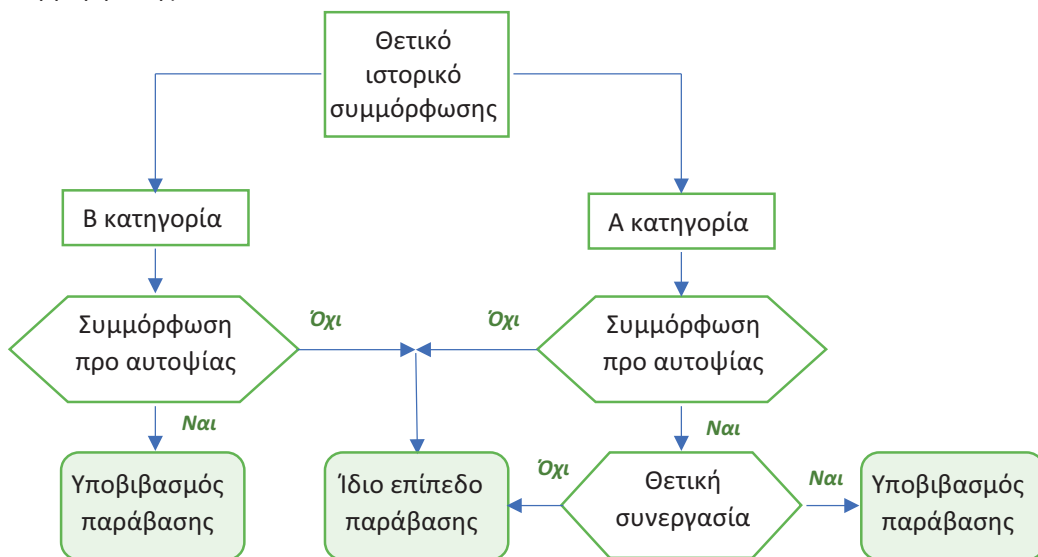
Θετικό ιστορικό συμμόρφωσης

Β κατηγορία

Α κατηγορία

Συμμόρφωση προ αυτοψίας

Όχι

Όχι

Συμμόρφωση προ αυτοψίας

Ναι

Ναι

Υποβιβασμός παράβασης

Ίδιο επίπεδο παράβασης

Όχι

Θετική συνεργασία

Ναι

Υποβιβασμός παράβασης